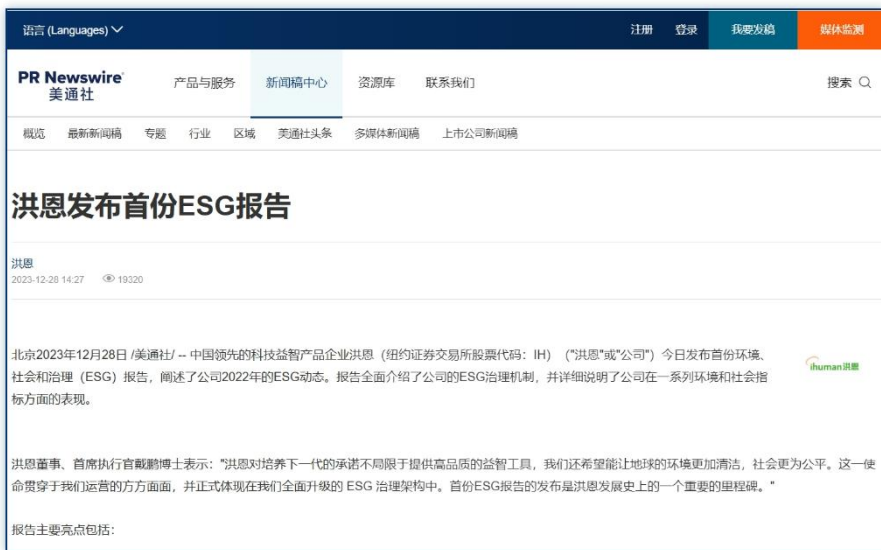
语言 (Languages)

注册 登录 我要发稿 媒体监测

PR Newswire 美通社

产品与服务 新闻稿中心 资源库 联系我们

搜索

概览 最新新闻稿 专题 行业 区域 美通社头条 多媒体新闻稿 上市公司新闻稿

洪恩发布首份ESG报告

洪恩
2023-12-28 14:27 19320

北京2023年12月28日 /美通社/ -- 中国领先的科技益智产品企业洪恩（纽约证券交易所股票代码：IH）（"洪恩"或"公司"）今日发布首份环境、社会和治理（ESG）报告，阐述了公司2022年的ESG动态。报告全面介绍了公司的ESG治理机制，并详细说明了公司在一系列环境和社会指标方面的表现。

ihuman洪恩

洪恩董事、首席执行官戴鹏博士表示："洪恩对培养下一代的承诺不局限于提供高品质的益智工具，我们还希望能让地球的环境更加清洁，社会更为公平。这一使命贯穿于我们运营的方方面面，并正式体现在我们全面升级的 ESG 治理架构中。首份ESG报告的发布是洪恩发展史上的一个重要的里程碑。"

报告主要亮点包括：